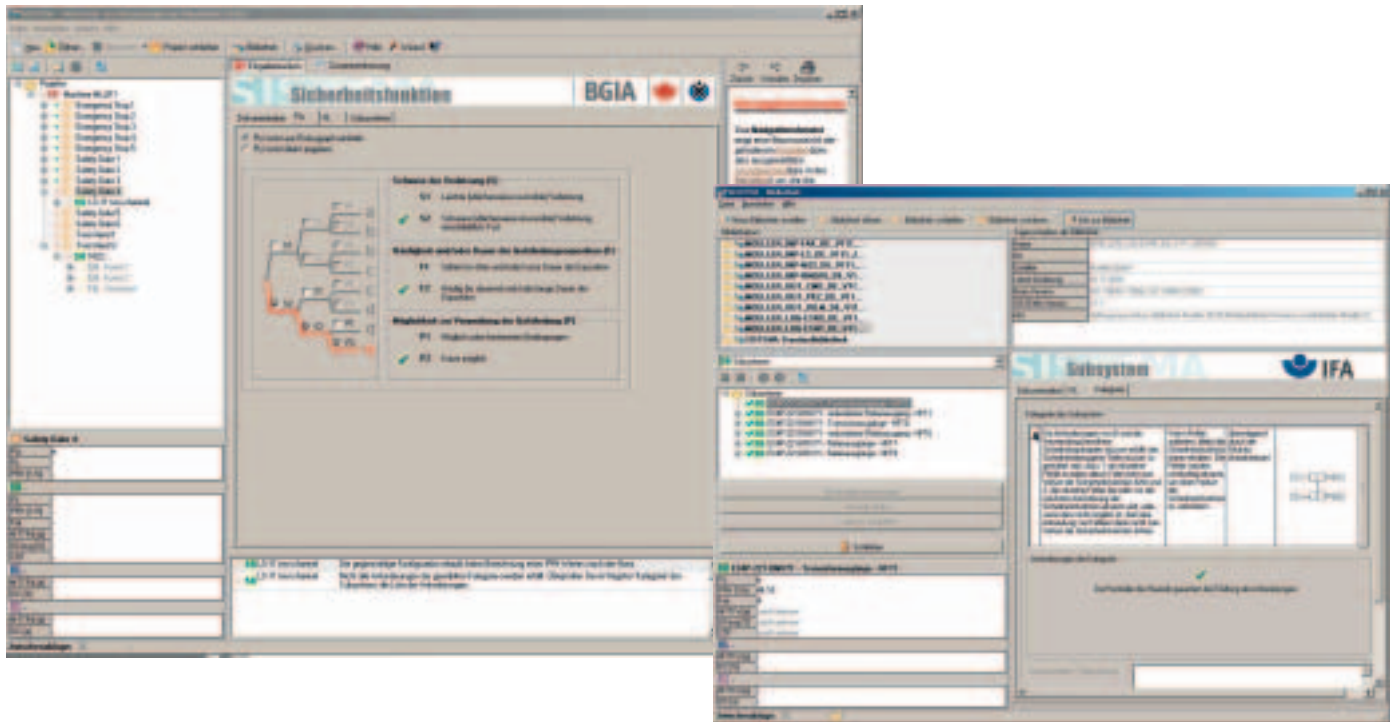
Sicherheitsfunktion

BGIA

Schwere der Verletzung (S)

S1

S2

Häufigkeit und/oder Dauer der Gefährdungsexposition (F)

F1

F2

Möglichkeit zur Vermeidung der Gefährdung (P)

P1

P2

Safety Gate 4

Subsystem

IFA

Kategorie

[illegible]